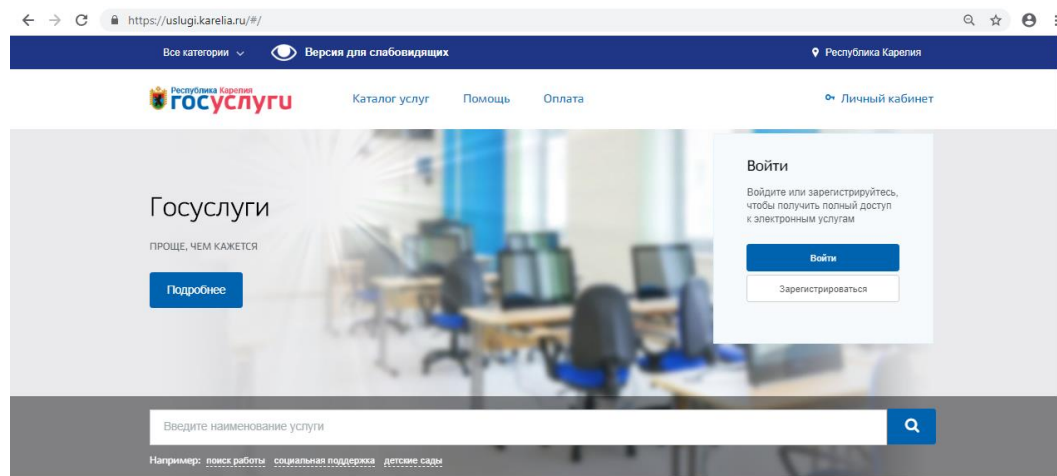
https://uslugi.karelia.ru/#/

Все категории

Версия для слабовидящих

Республика Карелия

Республика Карелия госуслуги

Каталог услуг

Помощь

Оплата

Личный кабинет

Госуслуги

ПРОЩЕ, ЧЕМ КАЖЕТСЯ

Подробнее

Войти

Войдите или зарегистрируйтесь, чтобы получить полный доступ к электронным услугам

Войти

Зарегистрироваться

Введите наименование услуги

Например: поиск работы социальная поддержка детские сады